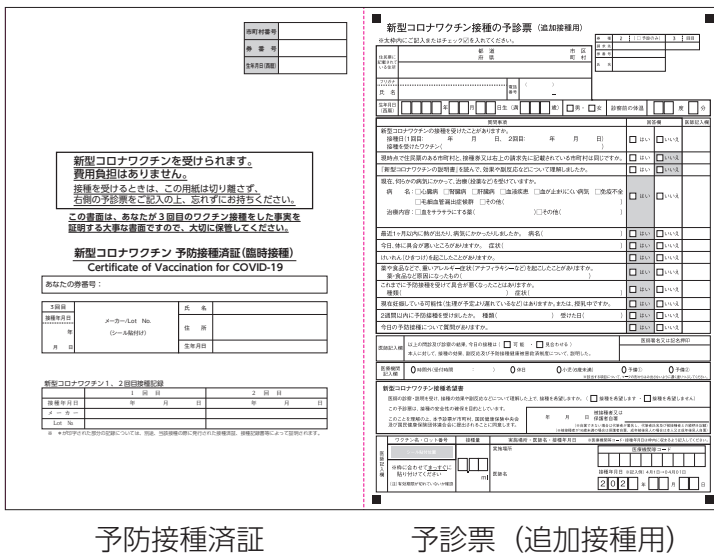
| 市町村番号 | |
|---|---|
| 券 番 号 | |
| 生年月日(西暦) | |

新型コロナワクチンを受けられます。
費用負担はありません。

接種を受けるときは、この用紙は切り離さず、右側の予診票をご記入の上、忘れずにお持ちください。

この書面は、あなたが3回目のワクチン接種をした事実を証明する大事な書面ですので、大切に保管してください。

新型コロナワクチン 予防接種済証（臨時接種）
Certificate of Vaccination for COVID-19

あなたの券番号：

| 3回目 | | 氏 名 | |
|---|---|---|---|
| 接種年月日 | メーカー/Lot No.（シール貼付け） | 住 所 | |
| 年 | | | |
| 月 日 | | 生年月日 | |

新型コロナワクチン1、2回目接種記録

| | 1 回 目 | 2 回 目 |
|---|---|---|
| 接種年月日 | 年 月 日 | 年 月 日 |
| メーカー | | |
| Lot No. | | |

新型コロナワクチン接種の予診票（追加接種用）
※太枠内にご記入またはチェック☑を入れてください。

住所 都道府県 市区町村
フリガナ
氏名
電話番号
生年月日（西暦） 年 月 日生（満 歳） □男 □女 診察前の体温 度 分

| 質問事項 | 回答欄 | 医師記入欄 |
|---|---|---|
| 新型コロナワクチンの接種を受けたことがありますか。接種日（1回目： 年 月 日、2回目： 年 月 日）接種を受けたワクチン（ ） | □はい □いいえ | |
| 現時点で住民票のある市町村と、接種券又は左上の請求先に記載されている市町村は同じですか。 | □はい □いいえ | |
| 「新型コロナワクチンの説明書」を読んで、効果や副反応などについて理解しましたか。 | □はい □いいえ | |
| 現在、何らかの病気にかかって、治療（投薬など）を受けていますか。病名：□心臓病 □腎臓病 □肝臓病 □血液疾患 □血が止まりにくい病気 □免疫不全 □毛細血管漏出症候群 □その他（ ）治療内容：□血をサラサラにする薬（ ）□その他（ ） | □はい □いいえ | |
| 最近1ヶ月以内に熱が出たり、病気にかかったりしましたか。 病名（ ） | □はい □いいえ | |
| 今日、体に具合が悪いところがありますか。 症状（ ） | □はい □いいえ | |
| けいれん（ひきつけ）を起こしたことがありますか。 | □はい □いいえ | |
| 薬や食品などで、重いアレルギー症状（アナフィラキシーなど）を起こしたことがありますか。薬・食品など原因になったもの（ ） | □はい □いいえ | |
| これまでに予防接種を受けて具合が悪くなったことはありますか。種類（ ）症状（ ） | □はい □いいえ | |
| 現在妊娠している可能性（生理が予定より遅れているなど）はありますか。または、授乳中ですか。 | □はい □いいえ | |
| 2週間以内に予防接種を受けましたか。 種類（ ） 受けた日（ ） | □はい □いいえ | |
| 今日の予防接種について質問がありますか。 | □はい □いいえ | |

医師記入欄 以上の問診及び診察の結果、今日の接種は（□可能 ・ □見合わせる）
本人に対して、接種の効果、副反応及び予防接種健康被害救済制度について、説明した。
医師署名又は記名押印

医療機関記入欄 0（接種前に記入） 0.3mL 0.25mL 0.5mL

新型コロナワクチン接種希望書
医師の診察・説明を受け、接種の効果や副反応などについて理解した上で、接種を希望しますか。（□接種を希望します ・ □接種を希望しません）
この予診票は、接種の安全性の確保を目的としています。
このことを理解の上、本予診票が市町村、国民健康保険中央会及び国民健康保険団体連合会に提出されることに同意します。
被接種者又は保護者自署

| ワクチン名・ロット番号 | 接種量 | 実施場所・医師名・接種年月日 |
|---|---|---|
| （シール貼付け） ※係に記入するのでここに貼付けてください | mL | 実施場所 医師名 接種年月日 2 0 2 年 月 日 |

予防接種済証　　予診票（追加接種用）